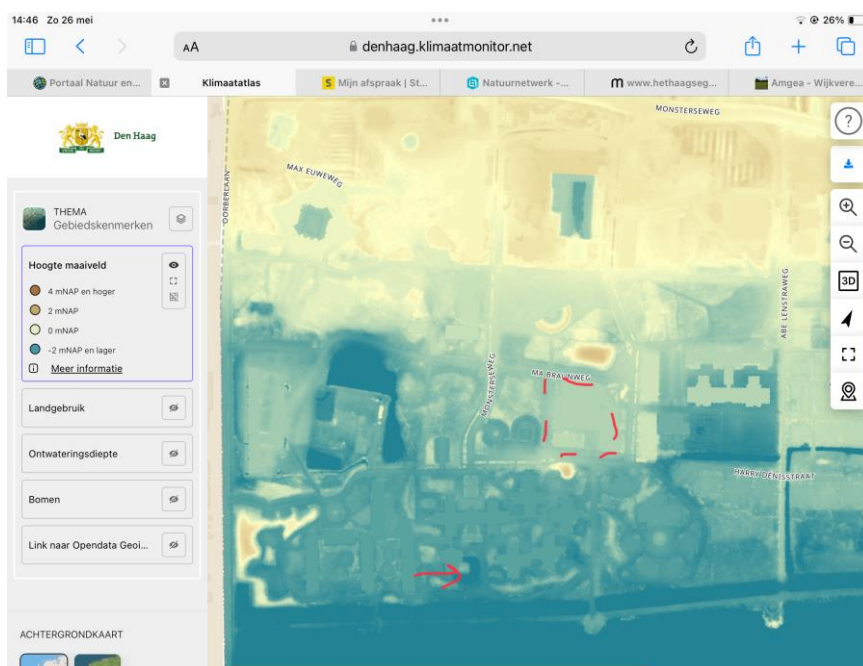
14:46 Zo 26 mei

26%

AA denhaag.klimaatmonitor.net

Portaal Natuur en... Klimaatatlas Mijn afspraak | St... Natuurnetwerk -... www.hethaagseg... Amgea - Wijkvere...

Den Haag

THEMA
Gebiedskenmerken

Hoogte maaiveld

4 mNAP en hoger
2 mNAP
0 mNAP
-2 mNAP en lager
Meer informatie

Landgebruik

Ontwateringsdiepte

Bomen

Link naar Opendata Geoi...

ACHTERGRONDKAART

MONSTERSEWEG

MAX EUWEWEG

DOOBERLAAN

MONSTERSEWEG

MAX BRAUNWEG

ABE LENSTRAWEG

HARRY JONESSTRAAT

3D